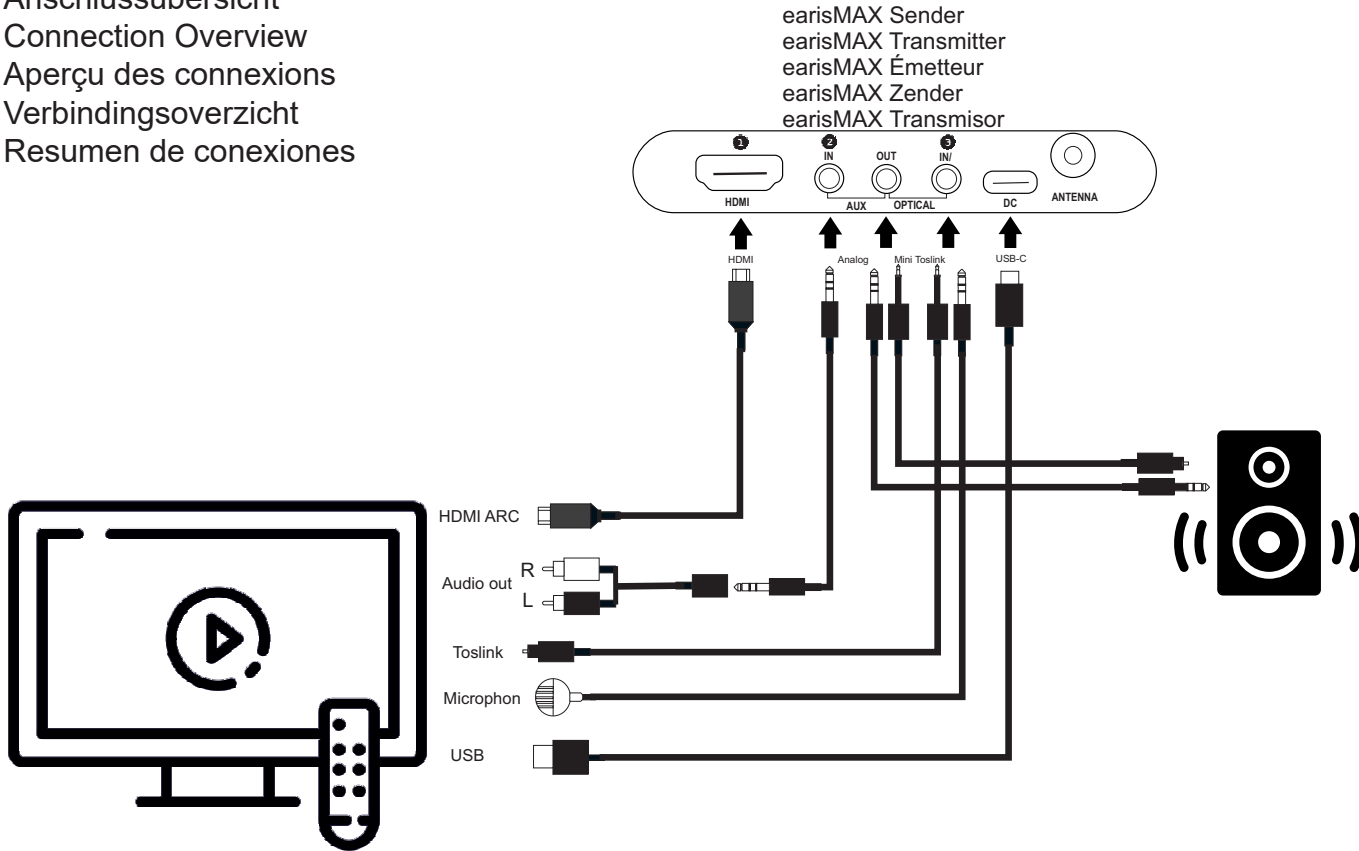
Anschlussübersicht
Connection Overview
Aperçu des connexions
Verbindingsoverzicht
Resumen de conexiones

earisMAX Sender
earisMAX Transmitter
earisMAX Émetteur
earisMAX Zender
earisMAX Transmisor

1 HDMI
2 IN
OUT
3 IN/
AUX
OPTICAL
DC
ANTENNA

HDMI
Analog
Mini Toslink
USB-C

HDMI ARC
Audio out
R
L
Toslink
Microphon
USB